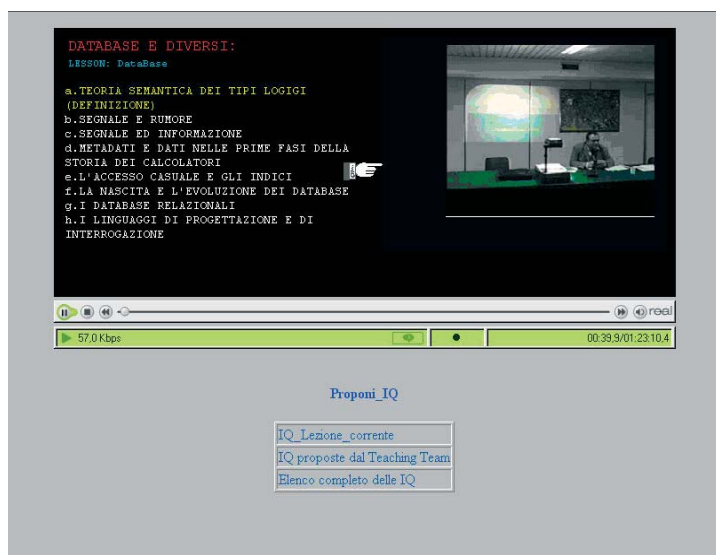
DATABASE E DIVERSI:
LESSON: DataBase

a.TEORIA SEMANTICA DEI TIPI LOGIGI (DEFINIZIONE)
b.SEGNALE E RUMORE
c.SEGNALE ED INFORMAZIONE
d.METADATI E DATI NELLE PRIME FASI DELLA STORIA DEI CALCOLATORI
e.L'ACCESSO CASUALE E GLI INDICI
f.LA NASCITA E L'EVOLUZIONE DEI DATABASE
g.I DATABASE RELAZIONALI
h.I LINGUAGGI DI PROGETTAZIONE E DI INTERROGAZIONE

real

57,0 Kbps

00:39,9/01:23:10,4

Proponi_IQ

IQ_Lezione_corrente
IQ proposte dal Teaching Team
Elenco completo delle IQ